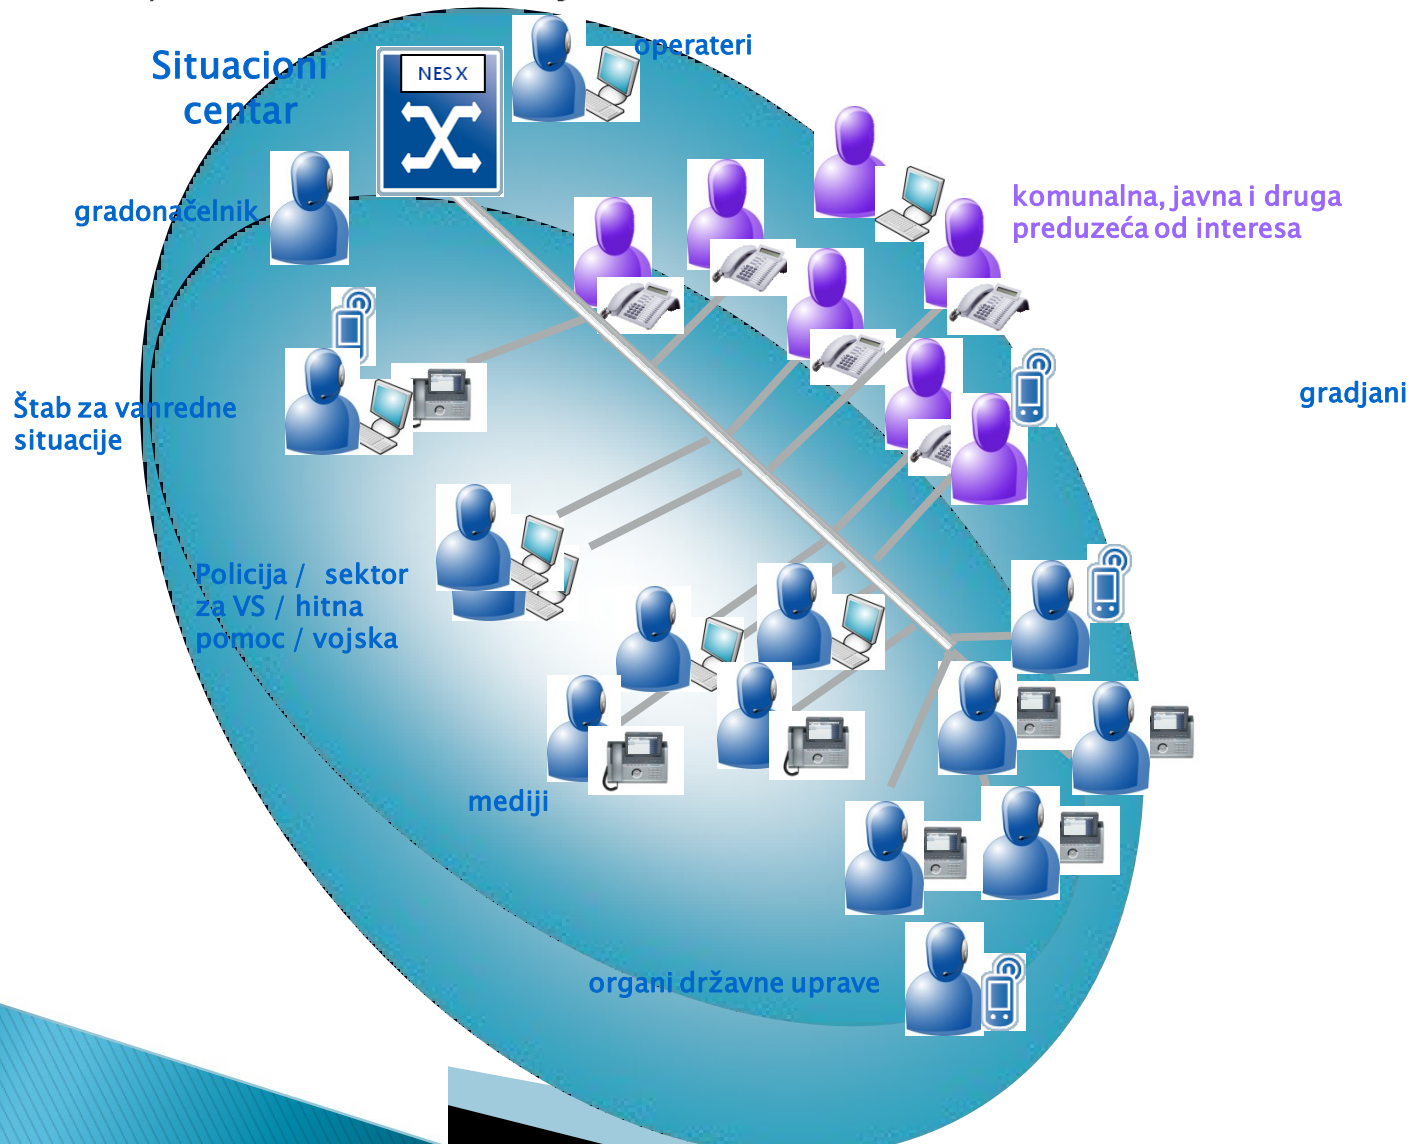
Situacioni centar

NES X

operateri

gradonačelnik

komunalna, javna i druga preduzeća od interesa

Štab za vanredne situacije

gradjani

Policija / sektor za VS / hitna pomoc / vojska

mediji

organi državne uprave